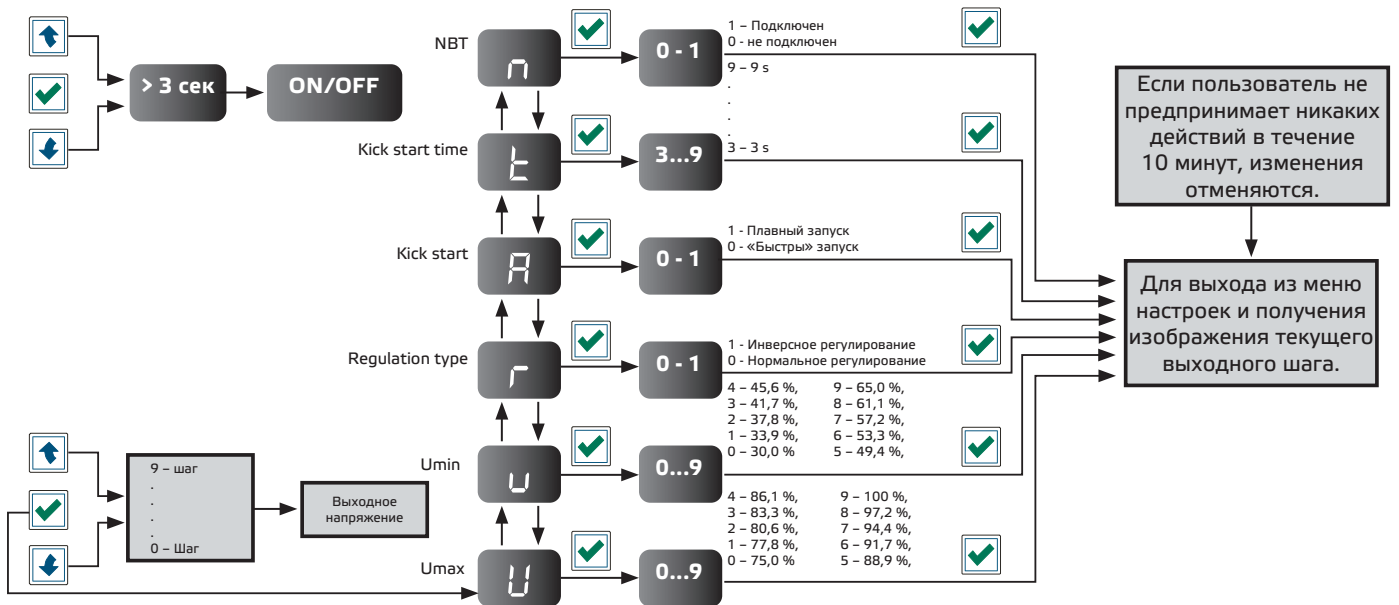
> 3 сек

ON/OFF

NBT

n

0 - 1

1 – Подключен
0 - не подключен

9 – 9 s
.
.
.
.
3 – 3 s

Kick start time

t

3...9

Kick start

A

0 - 1

1 - Плавный запуск
0 - «Быстры» запуск

Regulation type

r

0 - 1

1 - Инверсное регулирование
0 - Нормальное регулирование

4 – 45,6 %,
3 – 41,7 %,
2 – 37,8 %,
1 – 33,9 %,
0 – 30,0 %

9 – 65,0 %,
8 – 61,1 %,
7 – 57,2 %,
6 – 53,3 %,
5 – 49,4 %,

Umin

u

0...9

4 – 86,1 %,
3 – 83,3 %,
2 – 80,6 %,
1 – 77,8 %,
0 – 75,0 %

9 – 100 %,
8 – 97,2 %,
7 – 94,4 %,
6 – 91,7 %,
5 – 88,9 %,

Umax

U

0...9

9 – шаг
.
.
.
.
0 – Шаг

Выходное напряжение

Если пользователь не предпринимает никаких действий в течение 10 минут, изменения отменяются.

Для выхода из меню настроек и получения изображения текущего выходного шага.